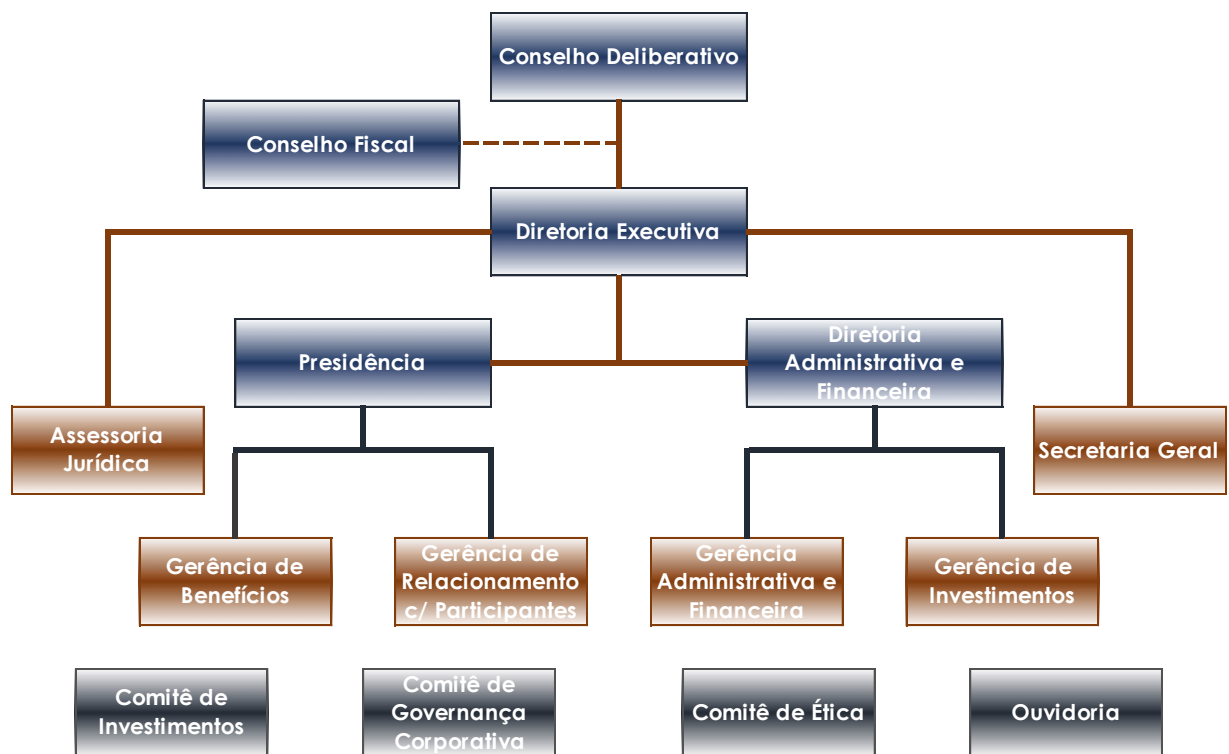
Conselho Deliberativo

Conselho Fiscal

Diretoria Executiva

Presidência

Diretoria Administrativa e Financeira

Assessoria Jurídica

Secretaria Geral

Gerência de Benefícios

Gerência de Relacionamento c/ Participantes

Gerência Administrativa e Financeira

Gerência de Investimentos

Comitê de Investimentos

Comitê de Governança Corporativa

Comitê de Ética

Ouvidoria